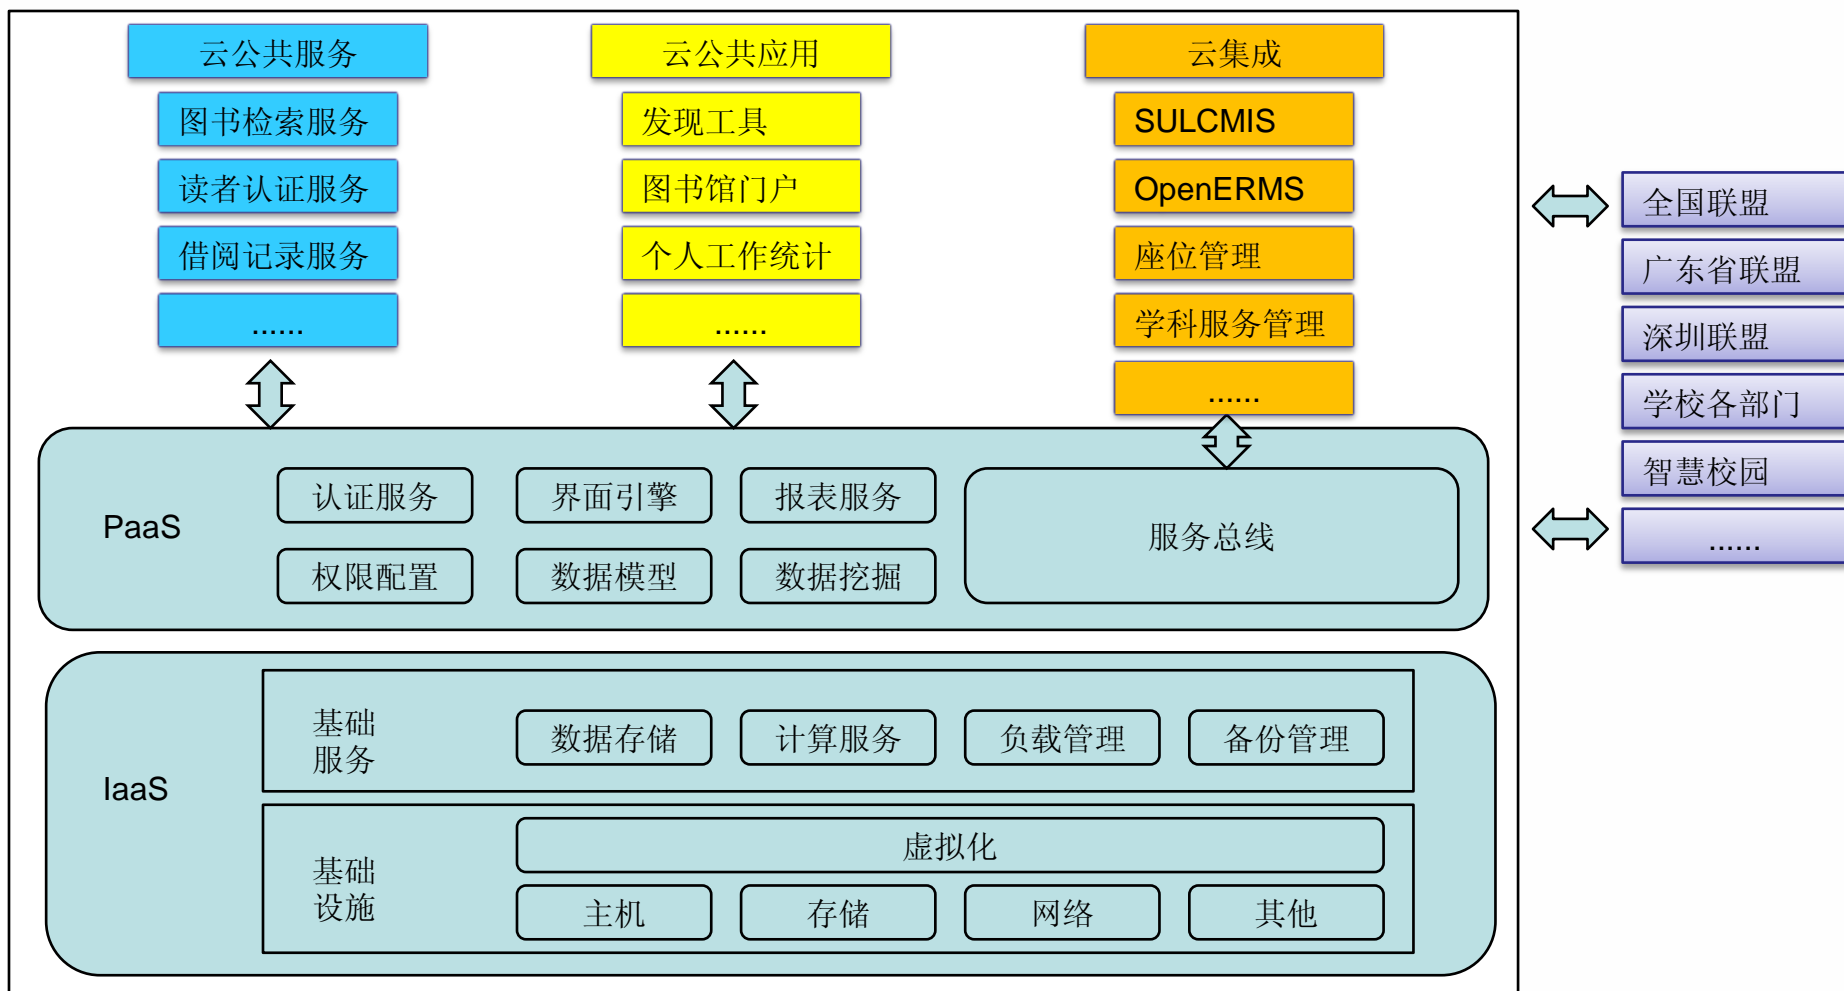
云公共服务

图书检索服务

读者认证服务

借阅记录服务

......

云公共应用

发现工具

图书馆门户

个人工作统计

......

云集成

SULCMIS

OpenERMS

座位管理

学科服务管理

......

全国联盟

广东省联盟

深圳联盟

学校各部门

智慧校园

......

PaaS

认证服务

界面引擎

报表服务

权限配置

数据模型

数据挖掘

服务总线

IaaS

基础服务

数据存储

计算服务

负载管理

备份管理

基础设施

虚拟化

主机

存储

网络

其他